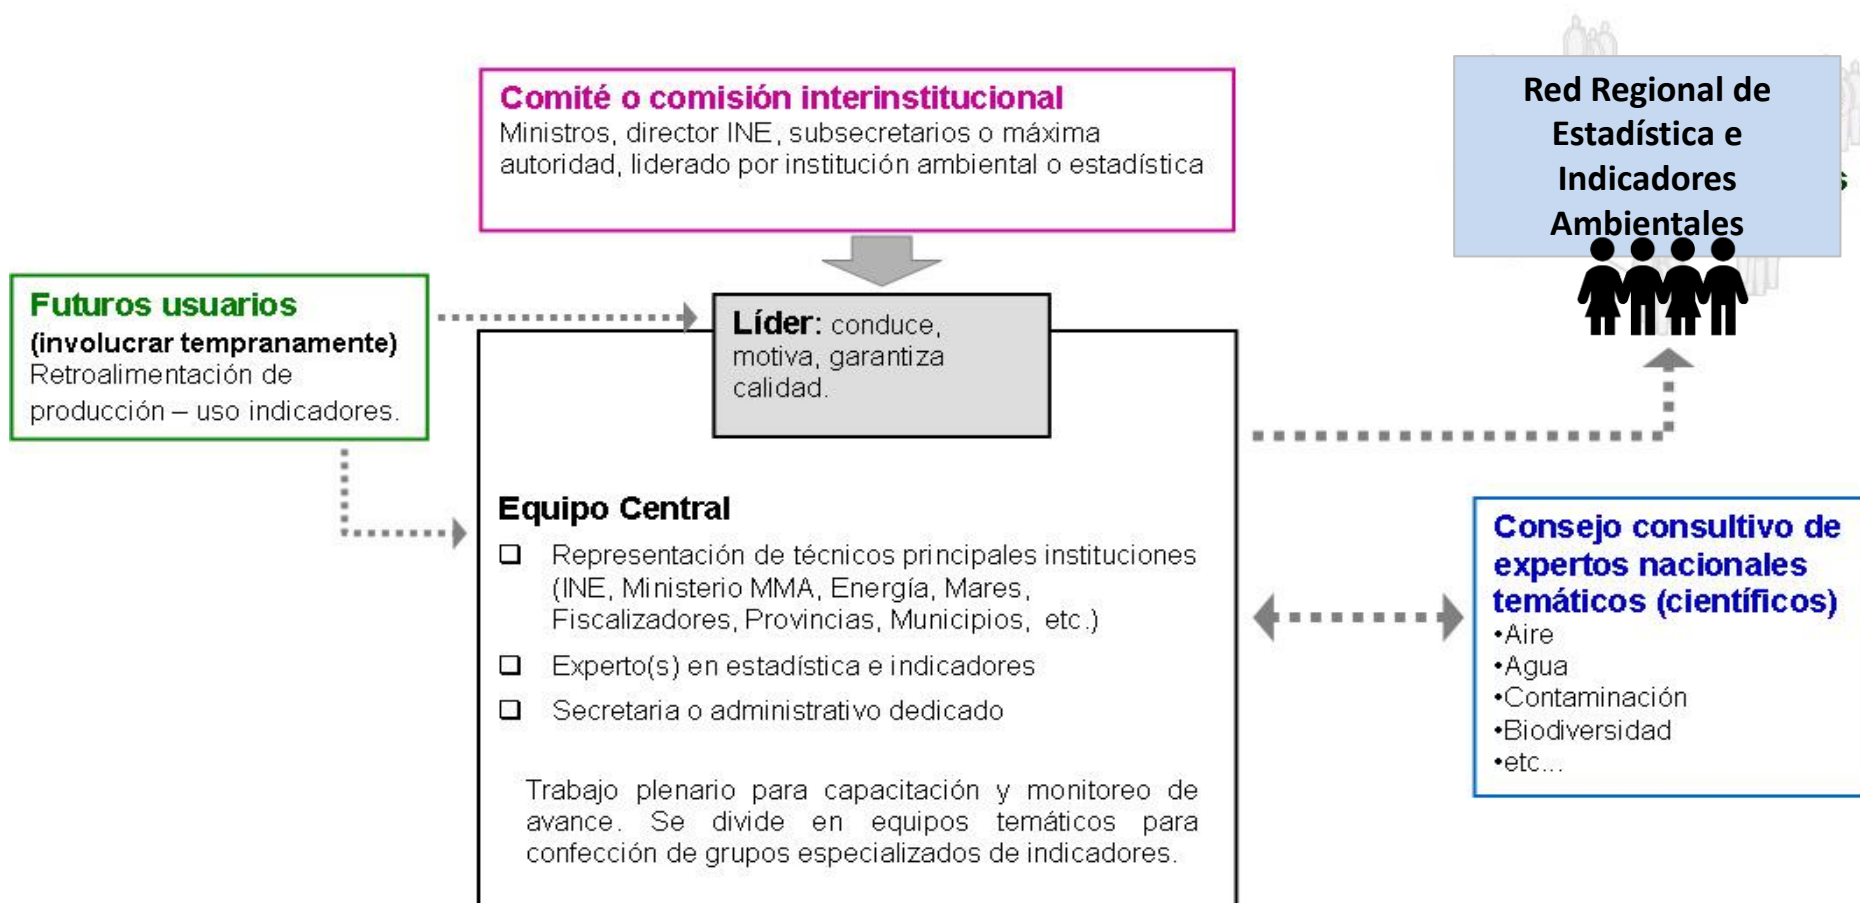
Comité o comisión interinstitucional
Ministros, director INE, subsecretarios o máxima autoridad, liderado por institución ambiental o estadística

Red Regional de Estadística e Indicadores Ambientales

Futuros usuarios
(involucrar tempranamente)
Retroalimentación de producción – uso indicadores.

Líder: conduce, motiva, garantiza calidad.

Equipo Central
❑ Representación de técnicos principales instituciones (INE, Ministerio MMA, Energía, Mares, Fiscalizadores, Provincias, Municipios, etc.)
❑ Experto(s) en estadística e indicadores
❑ Secretaria o administrativo dedicado

Trabajo plenario para capacitación y monitoreo de avance. Se divide en equipos temáticos para confección de grupos especializados de indicadores.

Consejo consultivo de expertos nacionales temáticos (científicos)
•Aire
•Agua
•Contaminación
•Biodiversidad
•etc...